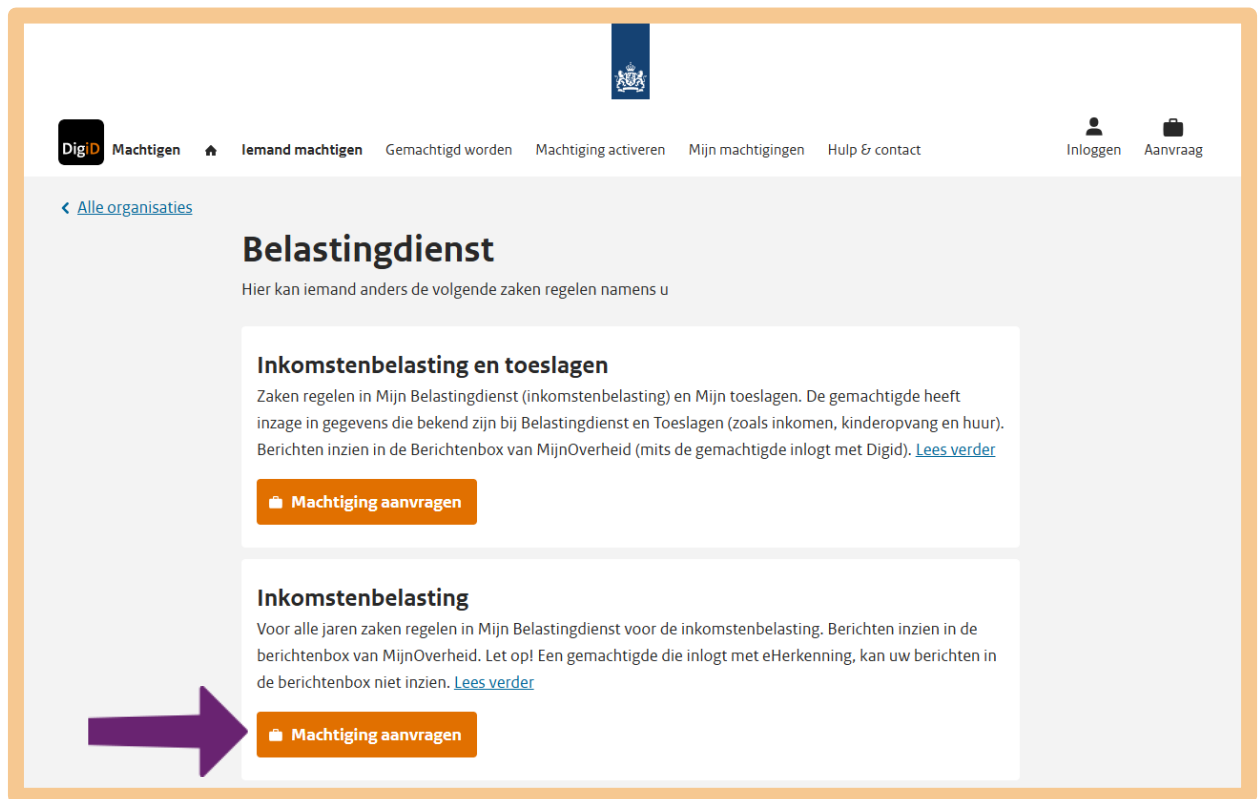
DigiD Machtigen

Iemand machtigen Gemachtigd worden Machtiging activeren Mijn machtigingen Hulp & contact

Inloggen Aanvraag

Alle organisaties

Belastingdienst

Hier kan iemand anders de volgende zaken regelen namens u

Inkomstenbelasting en toeslagen

Zaken regelen in Mijn Belastingdienst (inkomstenbelasting) en Mijn toeslagen. De gemachtigde heeft inzage in gegevens die bekend zijn bij Belastingdienst en Toeslagen (zoals inkomen, kinderopvang en huur). Berichten inzien in de Berichtenbox van MijnOverheid (mits de gemachtigde inlogt met Digid). Lees verder

Machtiging aanvragen

Inkomstenbelasting

Voor alle jaren zaken regelen in Mijn Belastingdienst voor de inkomstenbelasting. Berichten inzien in de berichtenbox van MijnOverheid. Let op! Een gemachtigde die inlogt met eHerkenning, kan uw berichten in de berichtenbox niet inzien. Lees verder

Machtiging aanvragen